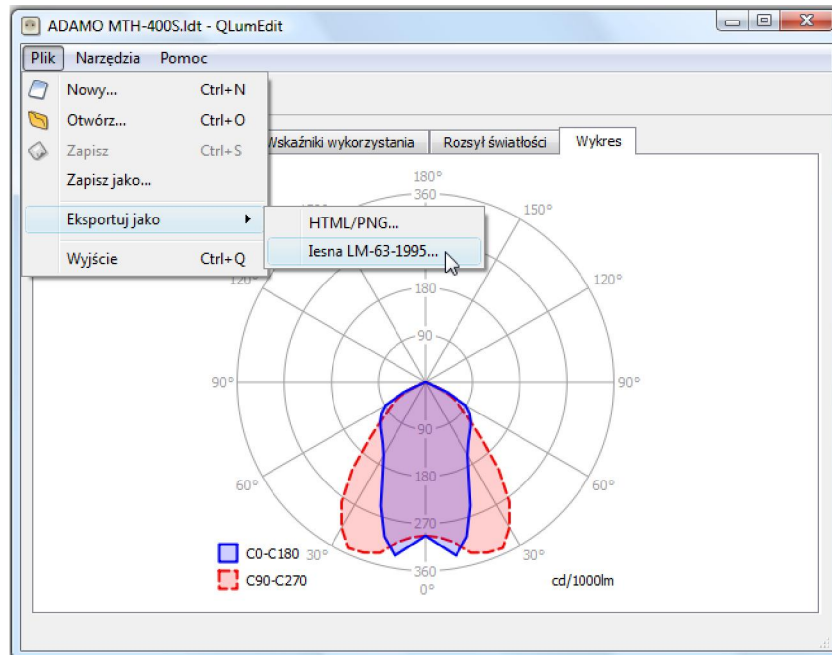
ADAMO MTH-400S.ldt - QLumEdit

Plik Narzędzia Pomoc

Nowy... Ctrl+N
Otwórz... Ctrl+O
Zapisz Ctrl+S
Zapisz jako...
Eksportuj jako
Wyjście Ctrl+Q

HTML/PNG...
Iesna LM-63-1995...

Wskaźniki wykorzystania | Rozsył światłości | Wykres

180°
360
150°
120°
180
120°
90
90° 90°
90
180
60° 60°
270
30° 30°
360
0°

C0-C180
C90-C270
cd/1000lm